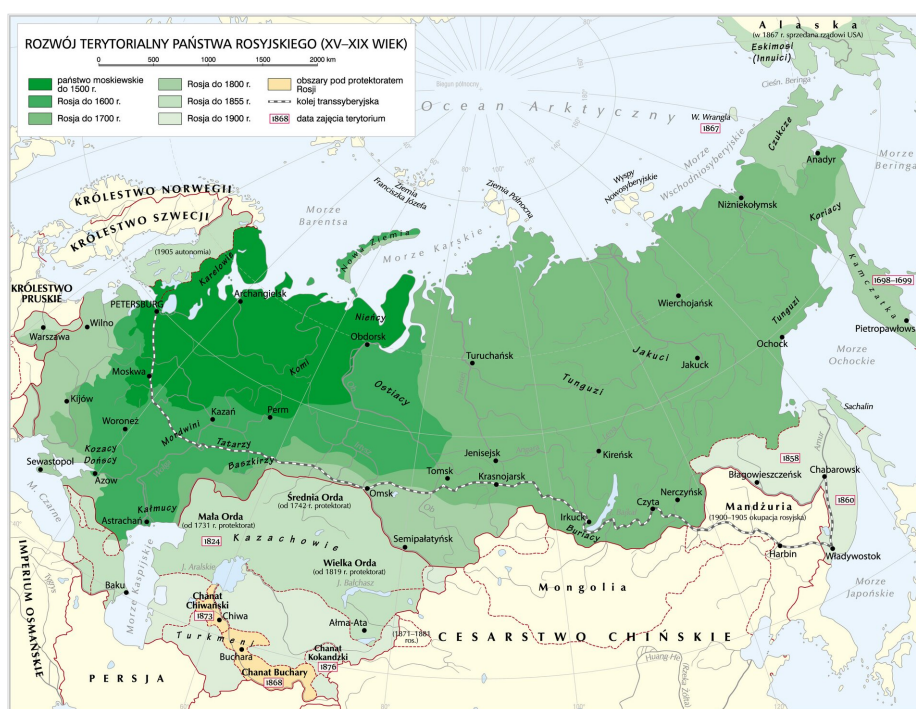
ROZWÓJ TERYTORIALNY PAŃSTWA ROSYJSKIEGO (XV–XIX WIEK)

0 500 1000 1500 2000 km

państwo moskiewskie do 1500 r.
Rosja do 1600 r.
Rosja do 1700 r.
Rosja do 1800 r.
Rosja do 1855 r.
Rosja do 1900 r.
obszary pod protektoratem Rosji
kolej transsyberyjska
1868 data zajęcia terytorium

Alaska
(w 1867 r. sprzedana rządowi USA)
Eskimosi (Innuici)
Cieśn. Beringa
Biegun północny
Ocean Arktyczny
W. Wrangla
1867
Czukcze
Anadyr
Morze Beringa
Morze Wschodniosyberyjskie
Wyspy Nowosyberyjskie
Ziemia Północna
Ziemia Franciszka Józefa
Morze Barentsa
Nowa Ziemia
Morze Karskie
KRÓLESTWO NORWEGII
KRÓLESTWO SZWECJI
(1905 autonomia)
Karelowie
Archangielsk
KRÓLESTWO PRUSKIE
PETERSBURG
Wilno
Warszawa
Moskwa
Komi
Nieńcy
Obdorsk
Niżniekołymsk
Koriacy
Kamczadale
1698–1699
Pietropawłowsk
Wierchojańsk
Tunguzi
Ochock
Morze Ochockie
Jakuci
Jakuck
Turuchańsk
Tunguzi
Ostiacy
Kijów
Woroneż
Kazań
Perm
Mordwini
Tatarzy
Baszkirzy
Kozacy Dońscy
Sewastopol
Azow
M. Czarne
Kałmucy
Astrachań
Tomsk
Jenisejsk
Krasnojarsk
Kireńsk
Omsk
Sachalin
1858
Amur
Błagowieszczeńsk
Chabarowsk
1860
Nerczyńsk
Czyta
Irkuck
Buriaci
Mandżuria
(1900–1905 okupacja rosyjska)
Harbin
Władywostok
Morze Japońskie
Średnia Orda
(od 1742 r. protektorat)
Mała Orda
(od 1731 r. protektorat)
1824
Kazachowie
Semipałatyńsk
Wielka Orda
(od 1819 r. protektorat)
J. Bałchasz
J. Aralskie
Morze Kaspijskie
Baku
IMPERIUM OSMAŃSKIE
Mongolia
Chanat Chiwański
1873
Chiwa
Turkmeni
Buchara
Chanat Buchary
1868
Ałma-Ata
Chanat Kokandzki
1876
(1871–1881 ros.)
CESARSTWO CHIŃSKIE
PERSJA
Huang He